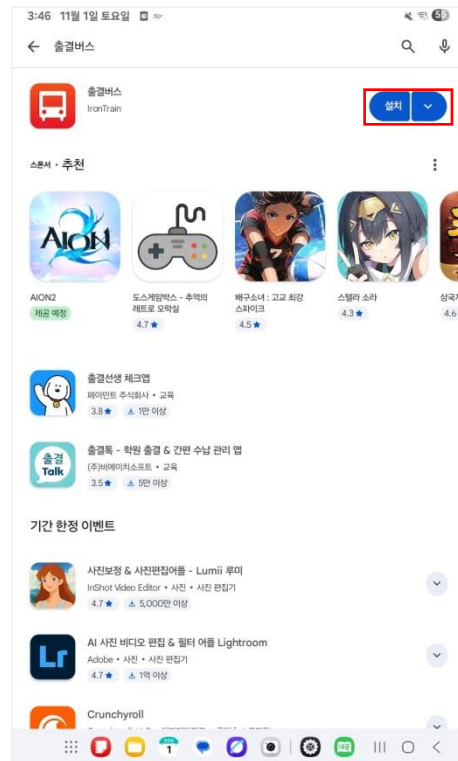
3:46 11월 1일 토요일

출결버스

출결버스
IronTrain

설치

스폰서 · 추천

AION

AION2
제공 예정

도스게임박스 - 추억의 레트로 오락실
4.7 ★

배구소녀 : 고교 최강 스파이크
4.5 ★

스텔라 소라
4.3 ★

삼국지
4.6

출결선생 체크앱
페이민트 주식회사 • 교육
3.8 ★ 1만 이상

출결
Talk

출결톡 - 학원 출결 & 간편 수납 관리 앱
(주)비에이치소프트 • 교육
3.5 ★ 5만 이상

기간 한정 이벤트

사진보정 & 사진편집어플 - Lumii 루미
InShot Video Editor • 사진 • 사진 편집기
4.7 ★ 5,000만 이상

Lr

AI 사진 비디오 편집 & 필터 어플 Lightroom
Adobe • 사진 • 사진 편집기
4.7 ★ 1억 이상

Crunchyroll
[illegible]

1